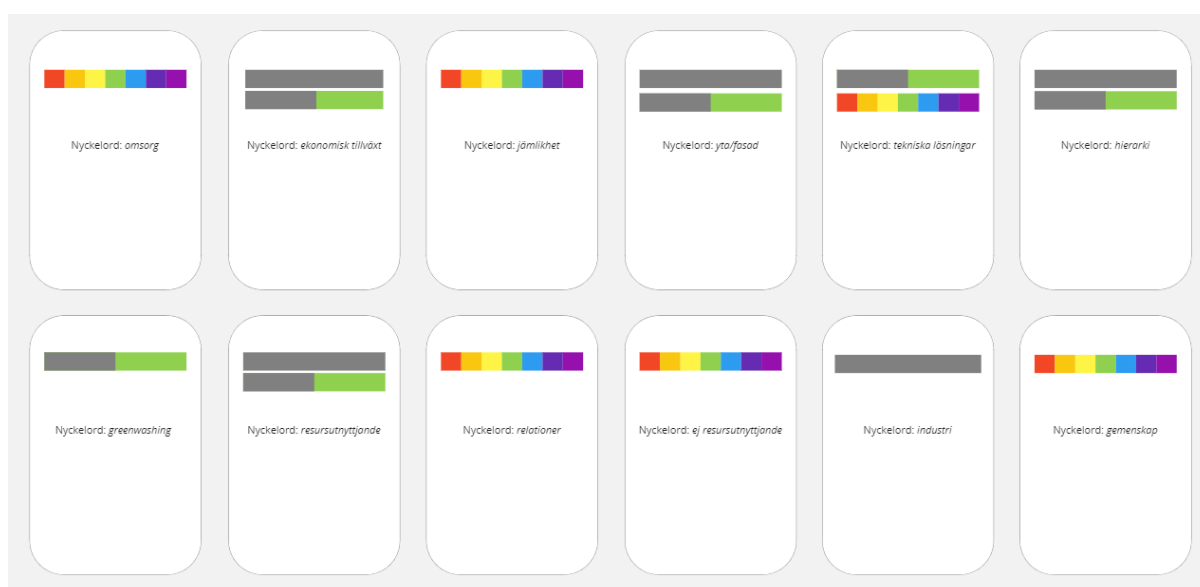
Nyckelord: *omsorg*

Nyckelord: *ekonomisk tillväxt*

Nyckelord: *jämlikhet*

Nyckelord: *yta/fasad*

Nyckelord: *tekniska lösningar*

Nyckelord: *hierarki*

Nyckelord: *greenwashing*

Nyckelord: *resursutnyttjande*

Nyckelord: *relationer*

Nyckelord: *ej resursutnyttjande*

Nyckelord: *industri*

Nyckelord: *gemenskap*